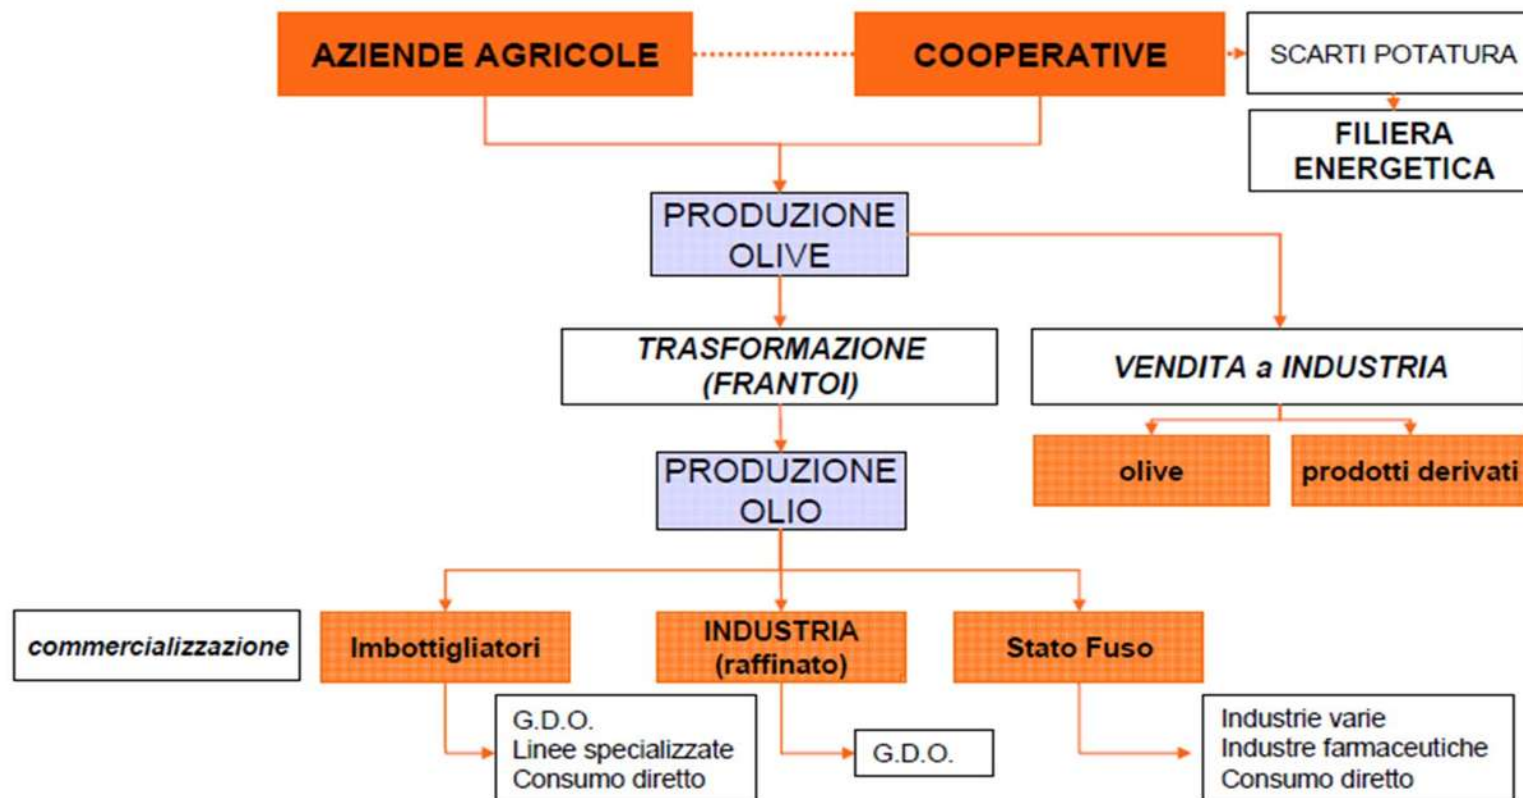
AZIENDE AGRICOLE

COOPERATIVE

SCARTI POTATURA

FILIERA ENERGETICA

PRODUZIONE OLIVE

TRASFORMAZIONE (FRANTOI)

VENDITA a INDUSTRIA

olive

prodotti derivati

PRODUZIONE OLIO

commercializzazione

Imbottigliatori

INDUSTRIA (raffinato)

Stato Fuso

G.D.O.
Linee specializzate
Consumo diretto

G.D.O.

Industrie varie
Industre farmaceutiche
Consumo diretto